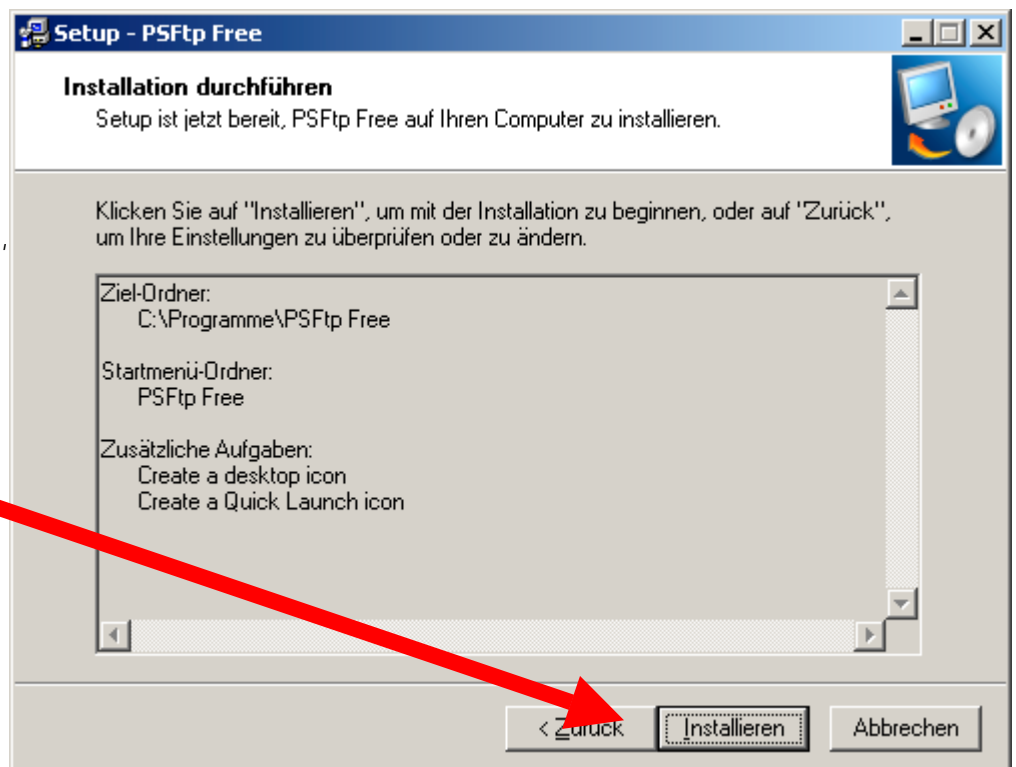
Setup - PSFtp Free

Installation durchführen

Setup ist jetzt bereit, PSFtp Free auf Ihren Computer zu installieren.

Klicken Sie auf "Installieren", um mit der Installation zu beginnen, oder auf "Zurück", um Ihre Einstellungen zu überprüfen oder zu ändern.

Ziel-Ordner:
C:\Programme\PSFtp Free

Startmenü-Ordner:
PSFtp Free

Zusätzliche Aufgaben:
Create a desktop icon
Create a Quick Launch icon

< Zurück

Installieren

Abbrechen